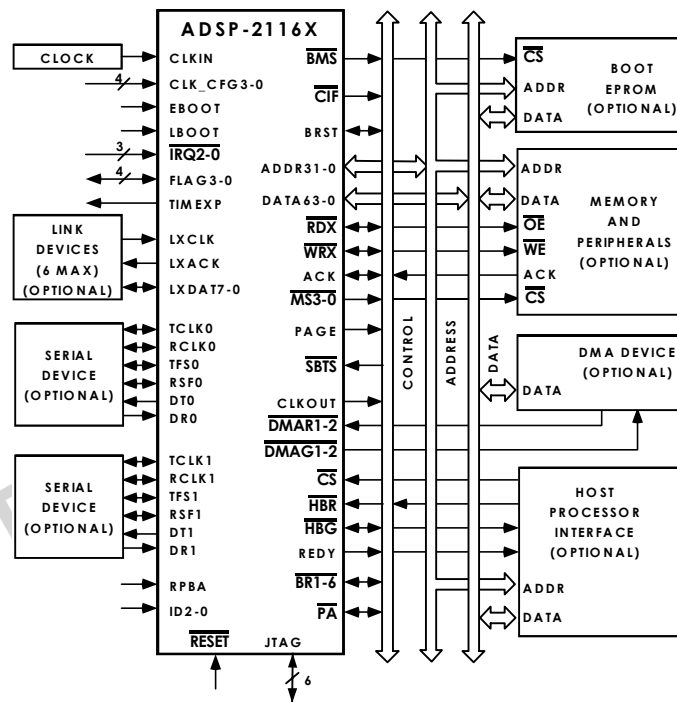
ADSP-2116X

CLOCK

LINK DEVICES (6 MAX) (OPTIONAL)

SERIAL DEVICE (OPTIONAL)

SERIAL DEVICE (OPTIONAL)

4
3
4

CLKIN
CLK_CFG3-0
EBOOT
LBOOT
$\overline{IRQ2-0}$
FLAG3-0
TIMEXP
LXCLK
LXACK
LXDAT7-0
TCLK0
RCLK0
TFS0
RSF0
DT0
DR0
TCLK1
RCLK1
TFS1
RSF1
DT1
DR1
RPBA
ID2-0
$\overline{RESET}$
JTAG
6

$\overline{BMS}$
$\overline{CIF}$
BRST
ADDR31-0
DATA63-0
$\overline{RDX}$
$\overline{WRX}$
ACK
$\overline{MS3-0}$
PAGE
$\overline{SBTS}$
CLKOUT
$\overline{DMAR1-2}$
$\overline{DMAG1-2}$
$\overline{CS}$
$\overline{HBR}$
$\overline{HBG}$
REDY
$\overline{BR1-6}$
$\overline{PA}$

CONTROL
ADDRESS
DATA

$\overline{CS}$
ADDR
DATA
BOOT EPROM (OPTIONAL)

ADDR
DATA
$\overline{OE}$
$\overline{WE}$
ACK
$\overline{CS}$
MEMORY AND PERIPHERALS (OPTIONAL)

DATA
DMA DEVICE (OPTIONAL)

HOST PROCESSOR INTERFACE (OPTIONAL)
ADDR
DATA